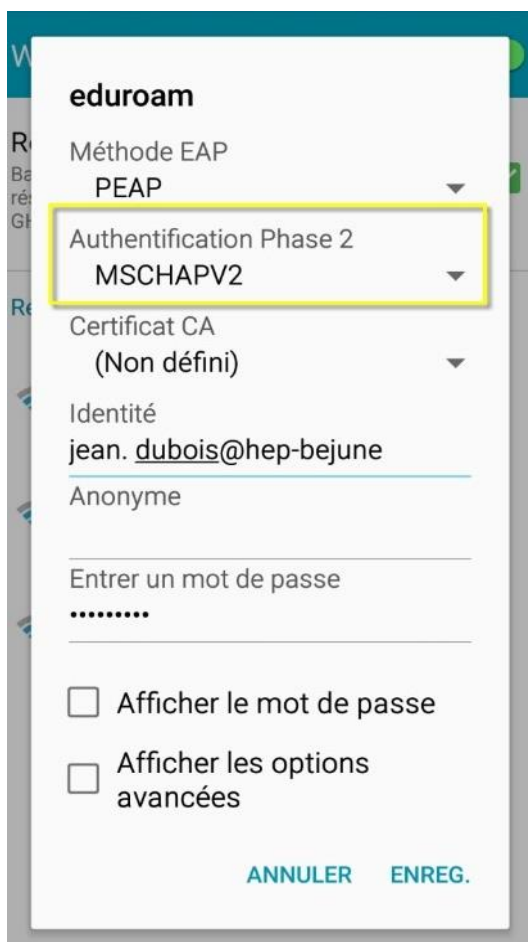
eduroam

Méthode EAP
PEAP

Authentification Phase 2
MSCHAPV2

Certificat CA
(Non défini)

Identité
jean. dubois@hep-bejune

Anonyme

Entrer un mot de passe
•••••••••

Afficher le mot de passe

Afficher les options avancées

ANNULER ENREG.